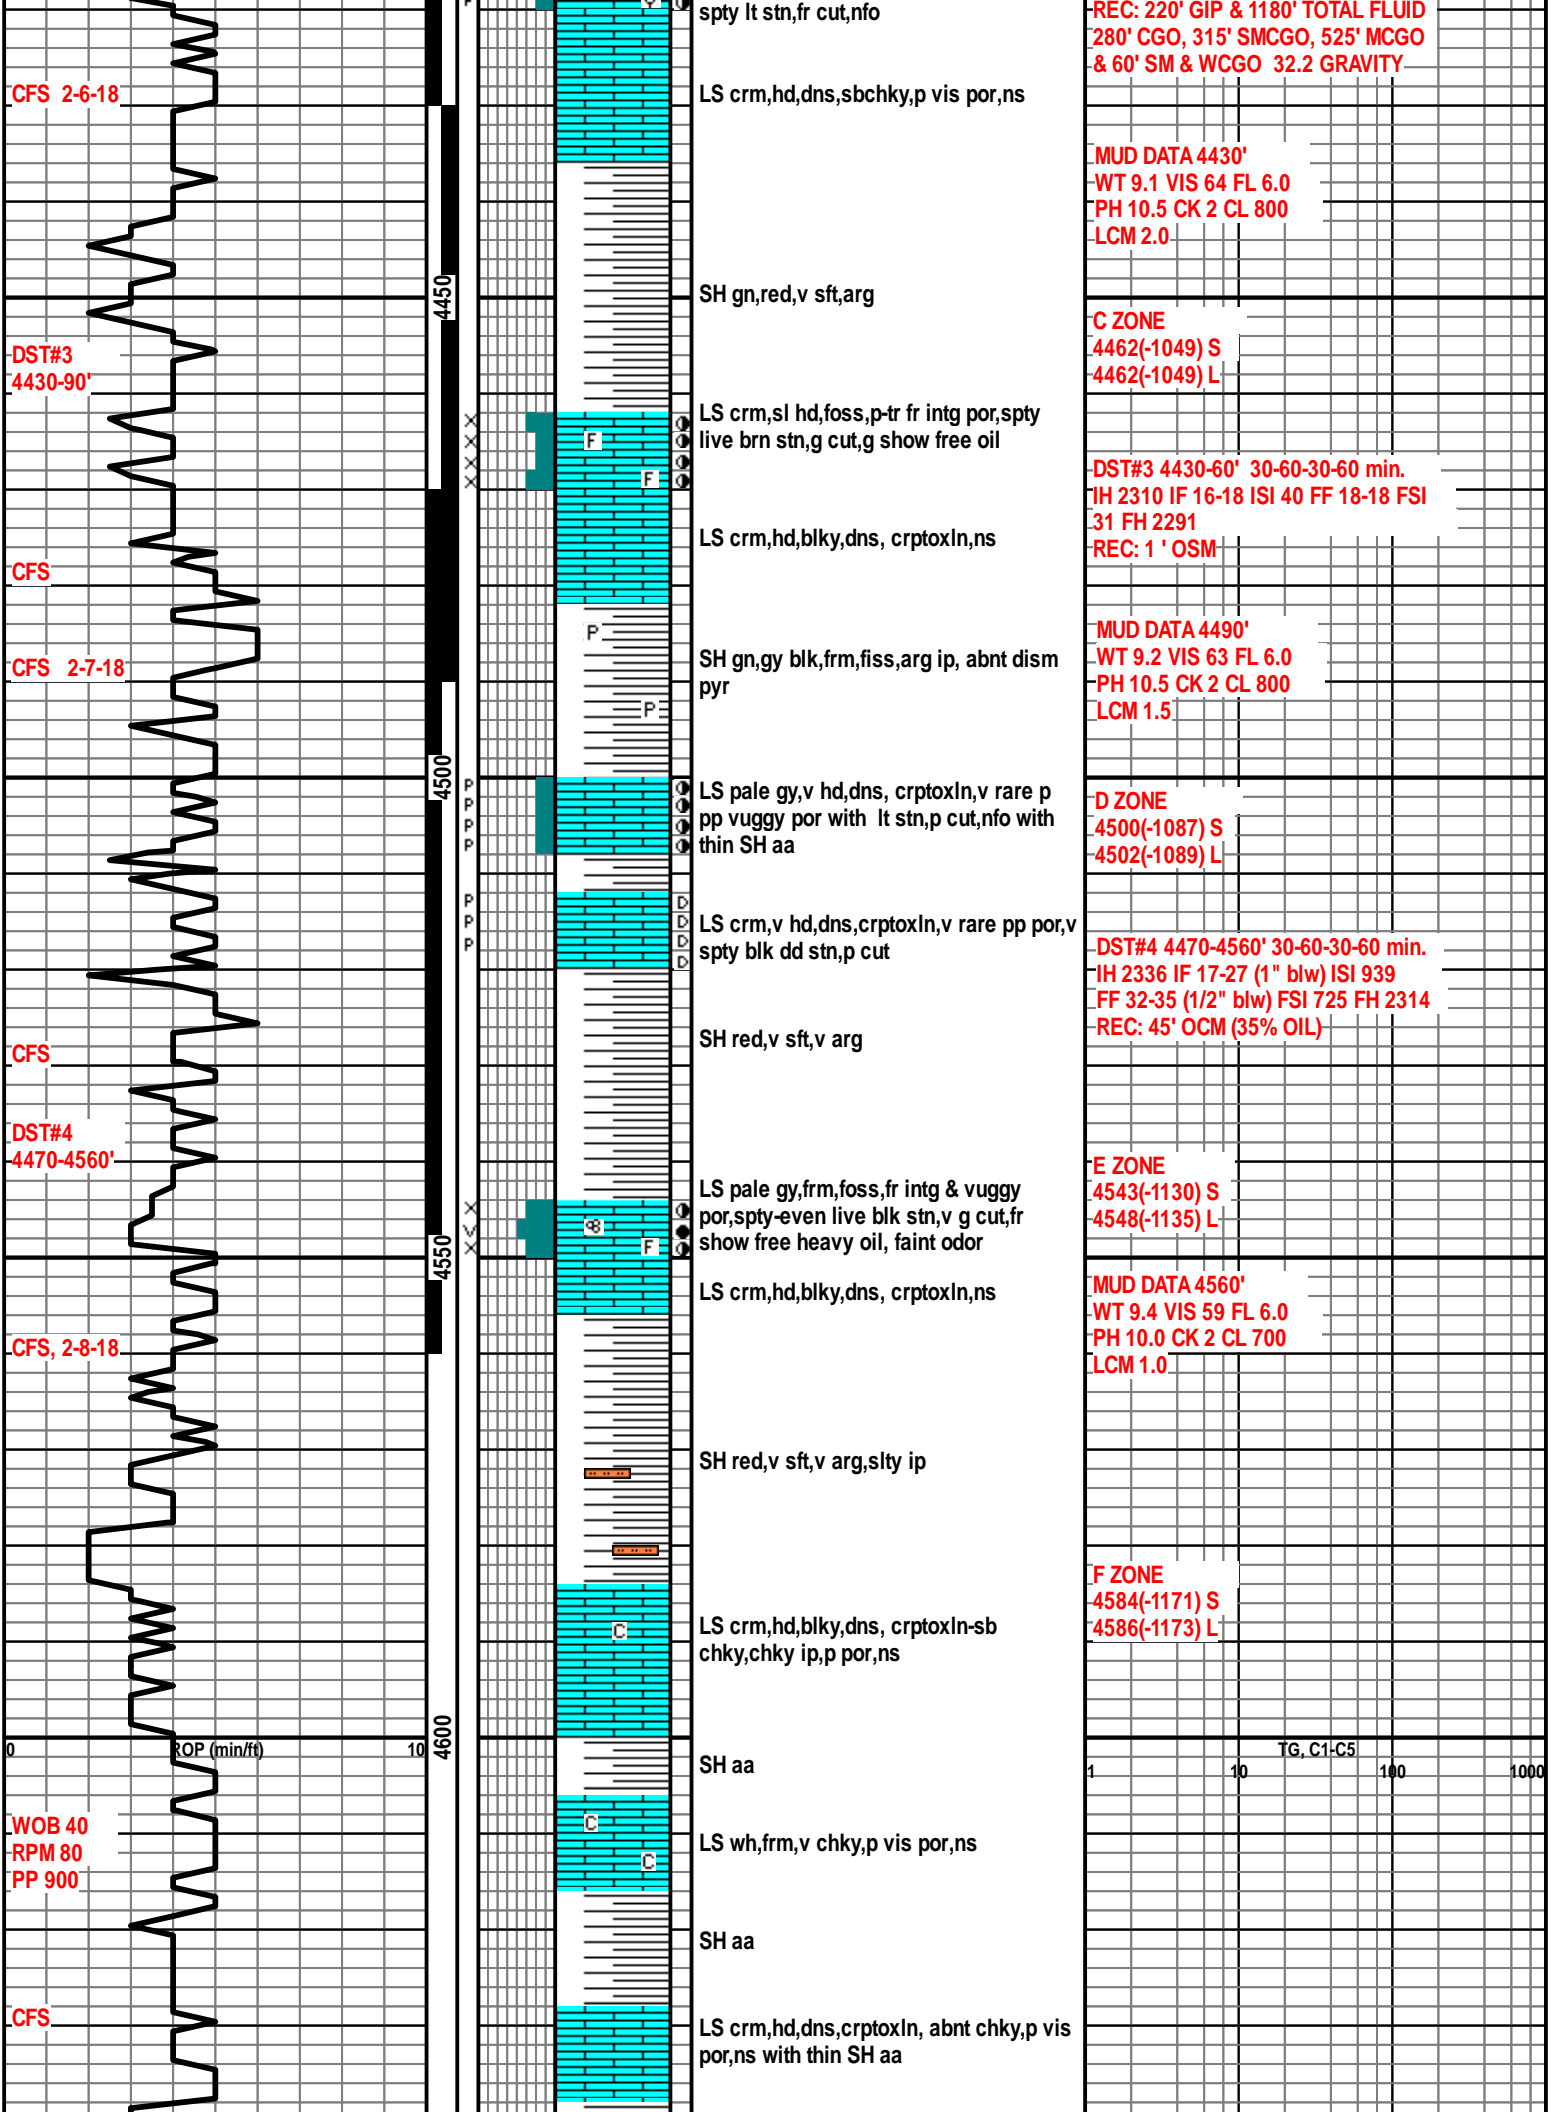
CFS 2-6-18

DST#3
4430-90'

CFS

CFS 2-7-18

CFS

DST#4
4470-4560'

CFS, 2-8-18

0 ROP (min/ft) 10

WOB 40
RPM 80
PP 900

CFS

4450

4500

4550

4600

F

F

P

P

P
P
P
P

P
P
P

X
V
X

F

C

C

C

spty lt stn,fr cut,nfo

LS crm,hd,dns,sbchky,p vis por,ns

SH gn,red,v sft,arg

LS crm,sl hd,foss,p-tr fr intg por,spty live brn stn,g cut,g show free oil

LS crm,hd,blky,dns, crptoxln,ns

SH gn,gy blk,frm,fiss,arg ip, abnt dism pyr

LS pale gy,v hd,dns, crptoxln,v rare p pp vuggy por with lt stn,p cut,nfo with thin SH aa

LS crm,v hd,dns,crptoxln,v rare pp por,v spty blk dd stn,p cut

SH red,v sft,v arg

LS pale gy,frm,foss,fr intg & vuggy por,spty-even live blk stn,v g cut,fr show free heavy oil, faint odor

LS crm,hd,blky,dns, crptoxln,ns

SH red,v sft,v arg,slty ip

LS crm,hd,blky,dns, crptoxln-sb chky,chky ip,p por,ns

SH aa

LS wh,frm,v chky,p vis por,ns

SH aa

LS crm,hd,dns,crptoxln, abnt chky,p vis por,ns with thin SH aa

REC: 220' GIP & 1180' TOTAL FLUID
280' CGO, 315' SMCGO, 525' MCGO
& 60' SM & WCGO 32.2 GRAVITY

MUD DATA 4430'
WT 9.1 VIS 64 FL 6.0
PH 10.5 CK 2 CL 800
LCM 2.0

C ZONE
4462(-1049) S
4462(-1049) L

DST#3 4430-60' 30-60-30-60 min.
IH 2310 IF 16-18 ISI 40 FF 18-18 FSI
31 FH 2291
REC: 1 ' OSM

MUD DATA 4490'
WT 9.2 VIS 63 FL 6.0
PH 10.5 CK 2 CL 800
LCM 1.5

D ZONE
4500(-1087) S
4502(-1089) L

DST#4 4470-4560' 30-60-30-60 min.
IH 2336 IF 17-27 (1" blw) ISI 939
FF 32-35 (1/2" blw) FSI 725 FH 2314
REC: 45' OCM (35% OIL)

E ZONE
4543(-1130) S
4548(-1135) L

MUD DATA 4560'
WT 9.4 VIS 59 FL 6.0
PH 10.0 CK 2 CL 700
LCM 1.0

F ZONE
4584(-1171) S
4586(-1173) L

TG, C1-C5
1 10 100 1000